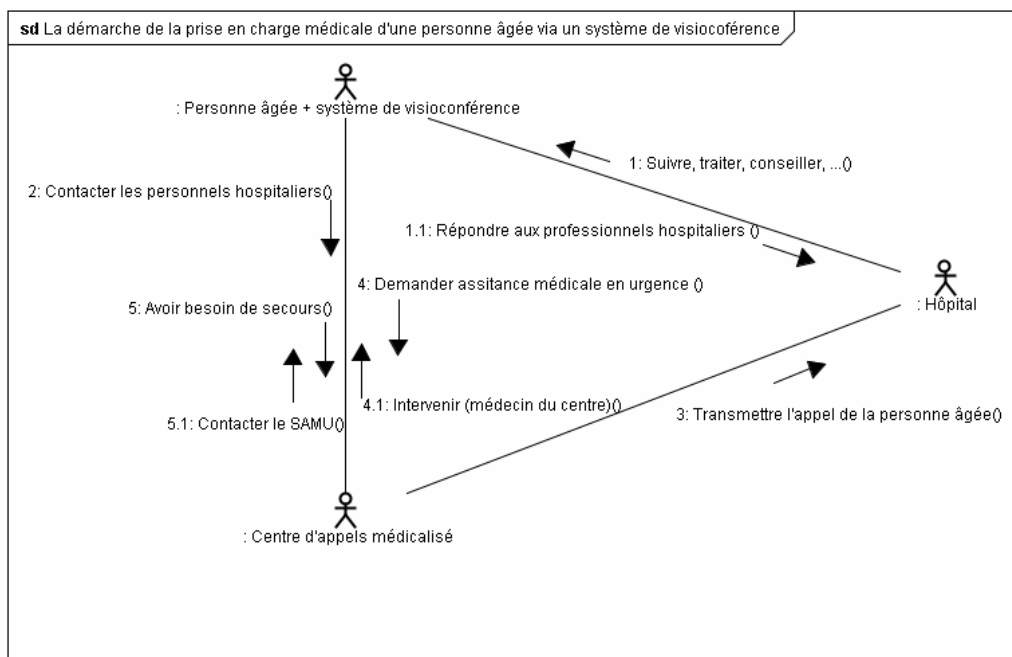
sd La démarche de la prise en charge médicale d'une personne âgée via un système de visiocoférence

: Personne âgée + système de visioconférence

1: Suivre, traiter, conseiller, ...()

2: Contacter les personnels hospitaliers()

1.1: Répondre aux professionnels hospitaliers ()

4: Demander assitance médicale en urgence ()

: Hôpital

5: Avoir besoin de secours()

4.1: Intervenir (médecin du centre)()

3: Transmettre l'appel de la personne âgée()

5.1: Contacter le SAMU()

: Centre d'appels médicalisé